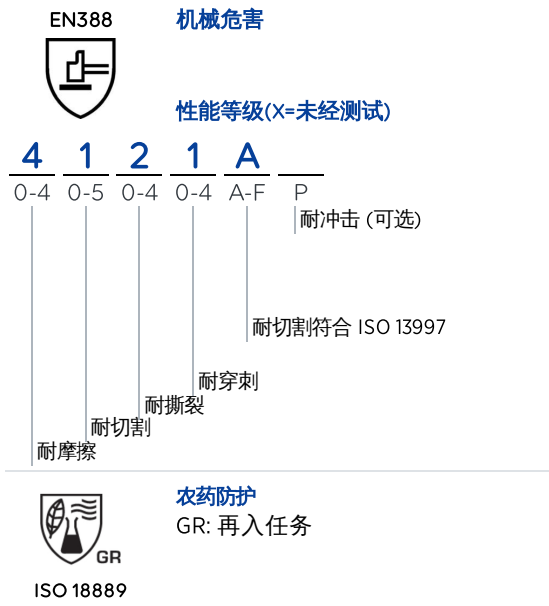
EN388

机械危害

性能等级(X=未经测试)

| 4 | 1 | 2 | 1 | A | |
|---|---|---|---|---|---|
| 0-4 | 0-5 | 0-4 | 0-4 | A-F | P |

耐冲击 (可选)

耐切割符合 ISO 13997

耐穿刺

耐撕裂

耐切割

耐摩擦

农药防护

GR: 再入任务

GR

ISO 18889